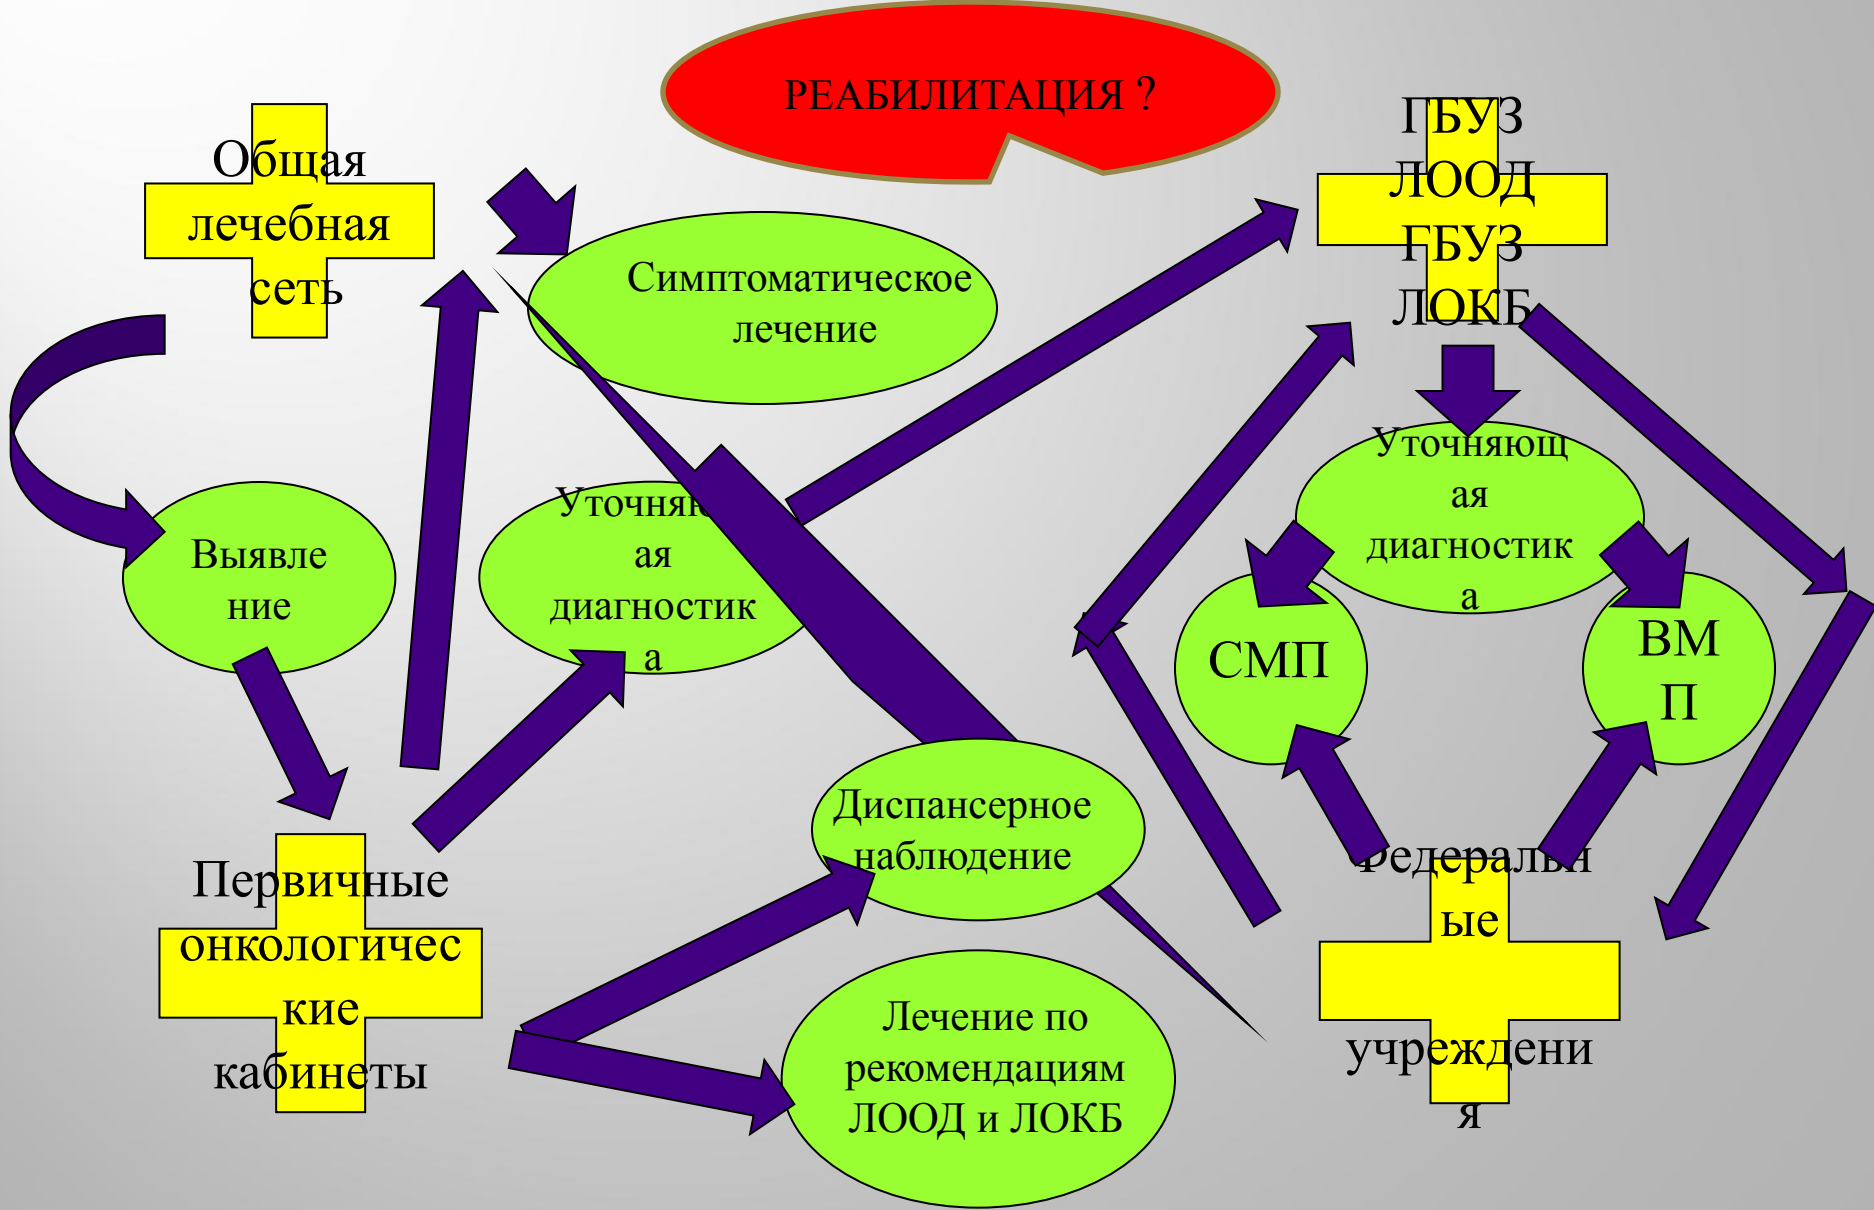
РЕАБИЛИТАЦИЯ ?

Общая лечебная сеть

Симптоматическое лечение

ГБУЗ ЛООД ГБУЗ ЛОКБ

Выявление

Уточняю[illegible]ая диагностика

Уточняющая диагностика

СМП

ВМП

Диспансерное наблюдение

Первичные онкологические кабинеты

Лечение по рекомендациям ЛООД и ЛОКБ

Федеральные учреждения